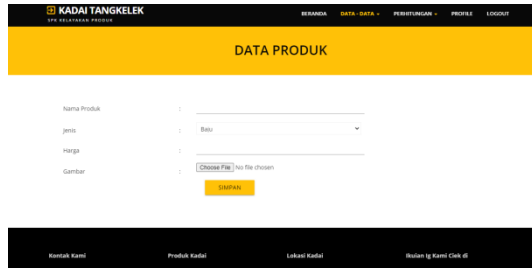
KADAI TANGKELEK
SPK KELAYAKAN PRODUK

BERANDA DATA - DATA PERHITUNGAN PROFILE LOGOUT

DATA PRODUK

Nama Produk :

Jenis : Baju

Harga :

Gambar : Choose File No file chosen

SIMPAN

Kontak Kami

Produk Kadai

Lokasi Kadai

Ikuian Ig Kami Clek di